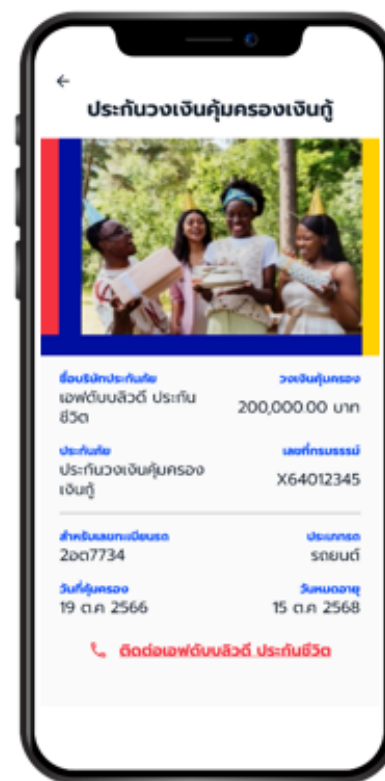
←
ประกันวงเงินคุ้มครองเงินกู้

ชื่อบริษัทประกันภัย
เอฟดับบลิวดี ประกันชีวิต

วงเงินคุ้มครอง
200,000.00 บาท

ประกันภัย
ประกันวงเงินคุ้มครองเงินกู้

เลขที่กรมธรรม์
X64012345

สำหรับเลขทะเบียนรถ
2อต7734

ประเภทรถ
รถยนต์

วันที่คุ้มครอง
19 ต.ค 2566

วันหมดอายุ
15 ต.ค 2568

ติดต่อเอฟดับบลิวดี ประกันชีวิต